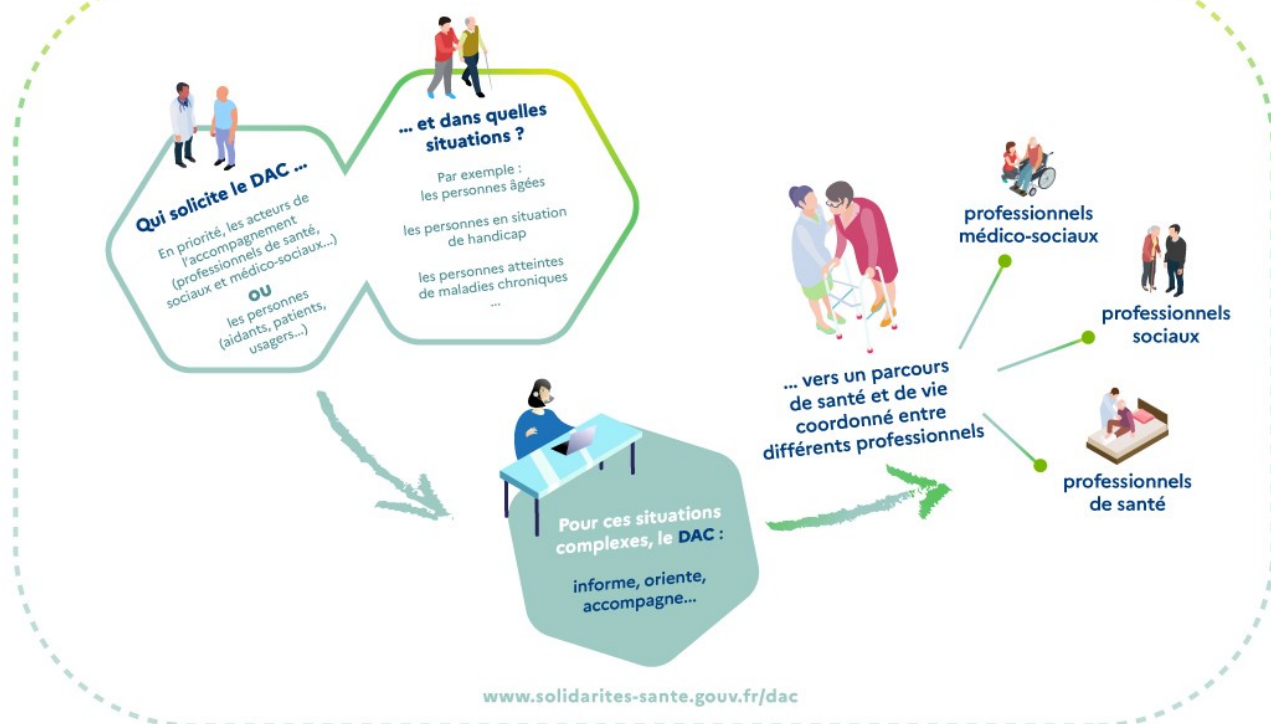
Qui solicite le DAC ...

En priorité, les acteurs de l'accompagnement (professionnels de santé, sociaux et médico-sociaux...)

OU

les personnes (aidants, patients, usagers...)

... et dans quelles situations ?

Par exemple :
les personnes âgées

les personnes en situation de handicap

les personnes atteintes de maladies chroniques
...

Pour ces situations complexes, le DAC :

informe, oriente, accompagne...

... vers un parcours de santé et de vie coordonné entre différents professionnels

professionnels médico-sociaux

professionnels sociaux

professionnels de santé

www.solidarites-sante.gouv.fr/dac